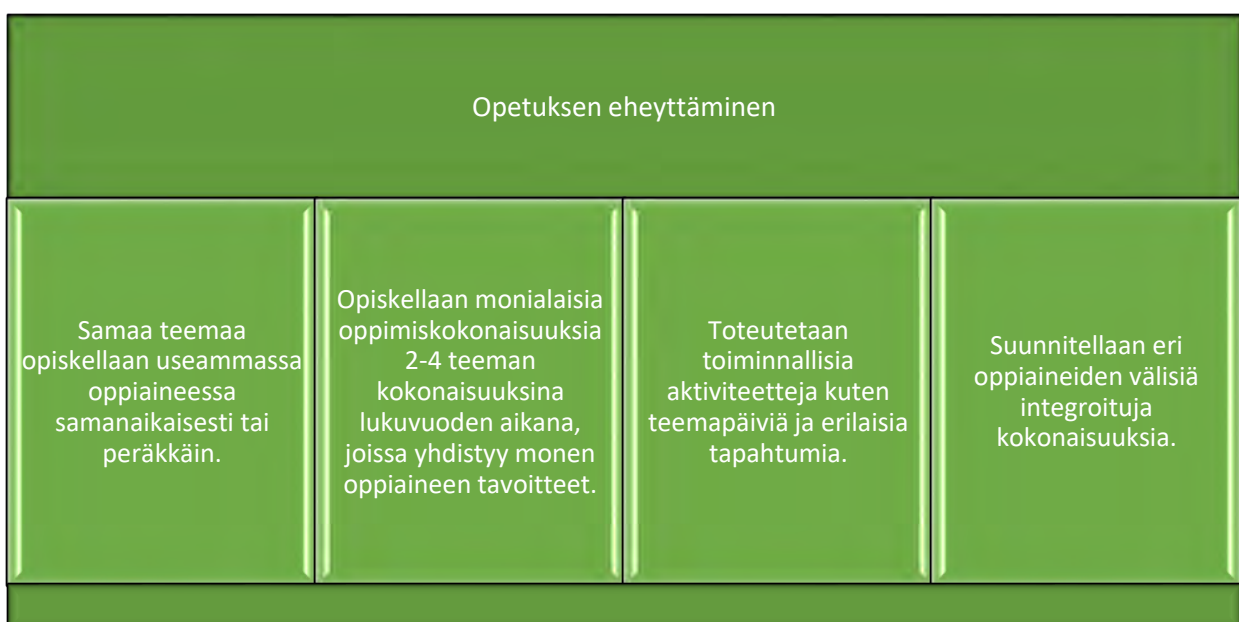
Opetuksen eheyttäminen

Samaa teemaa opiskellaan useammassa oppiaineessa samanaikaisesti tai peräkkäin.

Opiskellaan monialaisia oppimiskokonaisuuksia 2-4 teeman kokonaisuuksina lukuvuoden aikana, joissa yhdistyy monen oppiaineen tavoitteet.

Toteutetaan toiminnallisia aktiviteetteja kuten teemapäiviä ja erilaisia tapahtumia.

Suunnitellaan eri oppiaineiden välisiä integroituja kokonaisuuksia.